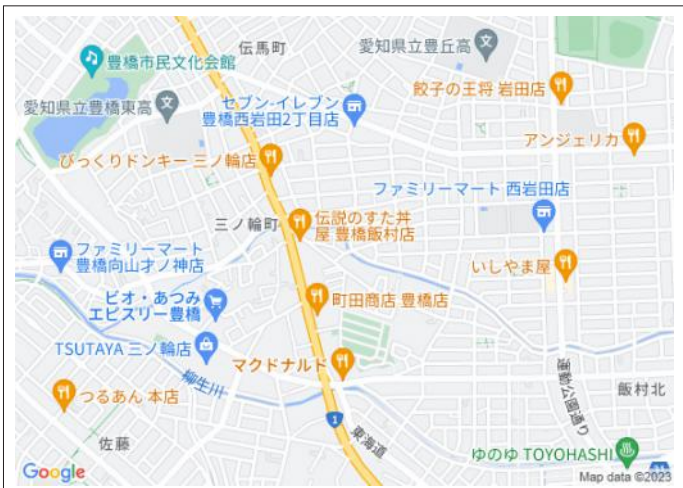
豊橋市民文化会館
伝馬町
愛知県立豊丘高
愛知県立豊橋東高
セブン-イレブン
豊橋西岩田2丁目店
餃子の王将 岩田店
アンジェリカ
びっくりドンキー 三ノ輪店
ファミリーマート 西岩田店
三ノ輪町
伝説のすた丼屋 豊橋飯村店
ファミリーマート
豊橋向山才ノ神店
いしやま屋
ピオ・あつみ
エビスリー豊橋
町田商店 豊橋店
TSUTAYA 三ノ輪店
マクドナルド
柳生川
つるあん 本店
飯村北
運動公園通り
1
東海道
佐藤
ゆのゆ TOYOHASHI
Google
Map data ©2023